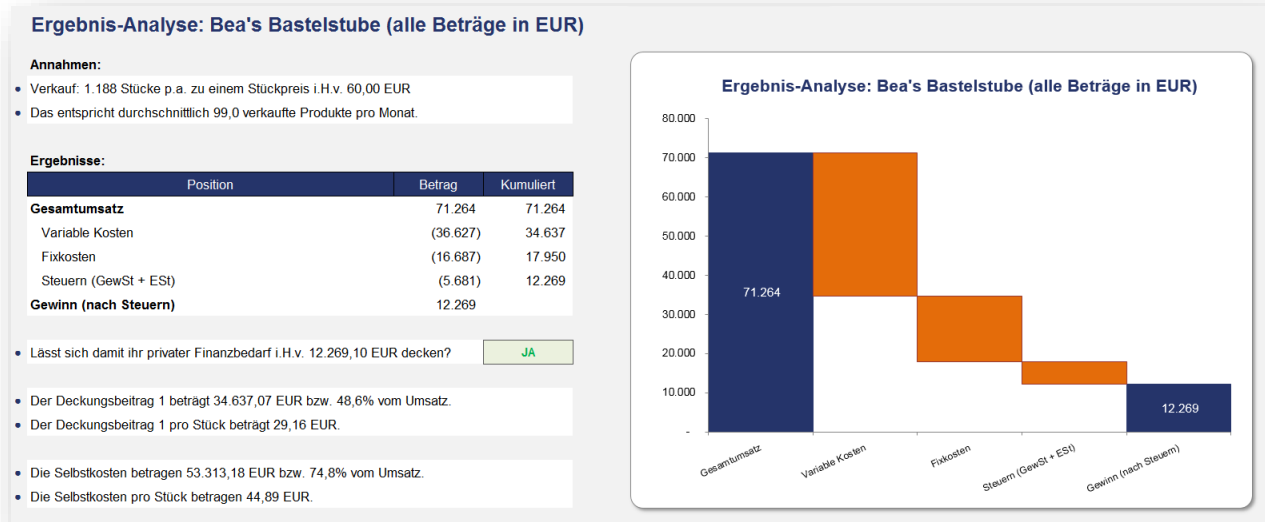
Ergebnis-Analyse: Bea's Bastelstube (alle Beträge in EUR)

Annahmen:

- Verkauf: 1.188 Stücke p.a. zu einem Stückpreis i.H.v. 60,00 EUR
- Das entspricht durchschnittlich 99,0 verkaufte Produkte pro Monat.

Ergebnisse:

| Position | Betrag | Kumuliert |
|---|---|---|
| Gesamtumsatz | 71.264 | 71.264 |
| Variable Kosten | (36.627) | 34.637 |
| Fixkosten | (16.687) | 17.950 |
| Steuern (GewSt + ESt) | (5.681) | 12.269 |
| Gewinn (nach Steuern) | 12.269 | |

- Lässt sich damit ihr privater Finanzbedarf i.H.v. 12.269,10 EUR decken? JA

- Der Deckungsbeitrag 1 beträgt 34.637,07 EUR bzw. 48,6% vom Umsatz.
- Der Deckungsbeitrag 1 pro Stück beträgt 29,16 EUR.

- Die Selbstkosten betragen 53.313,18 EUR bzw. 74,8% vom Umsatz.
- Die Selbstkosten pro Stück betragen 44,89 EUR.

Ergebnis-Analyse: Bea's Bastelstube (alle Beträge in EUR)

80.000
70.000
60.000
50.000
40.000
30.000
20.000
10.000
-

71.264
12.269

Gesamtumsatz
Variable Kosten
Fixkosten
Steuern (GewSt + ESt)
Gewinn (nach Steuern)